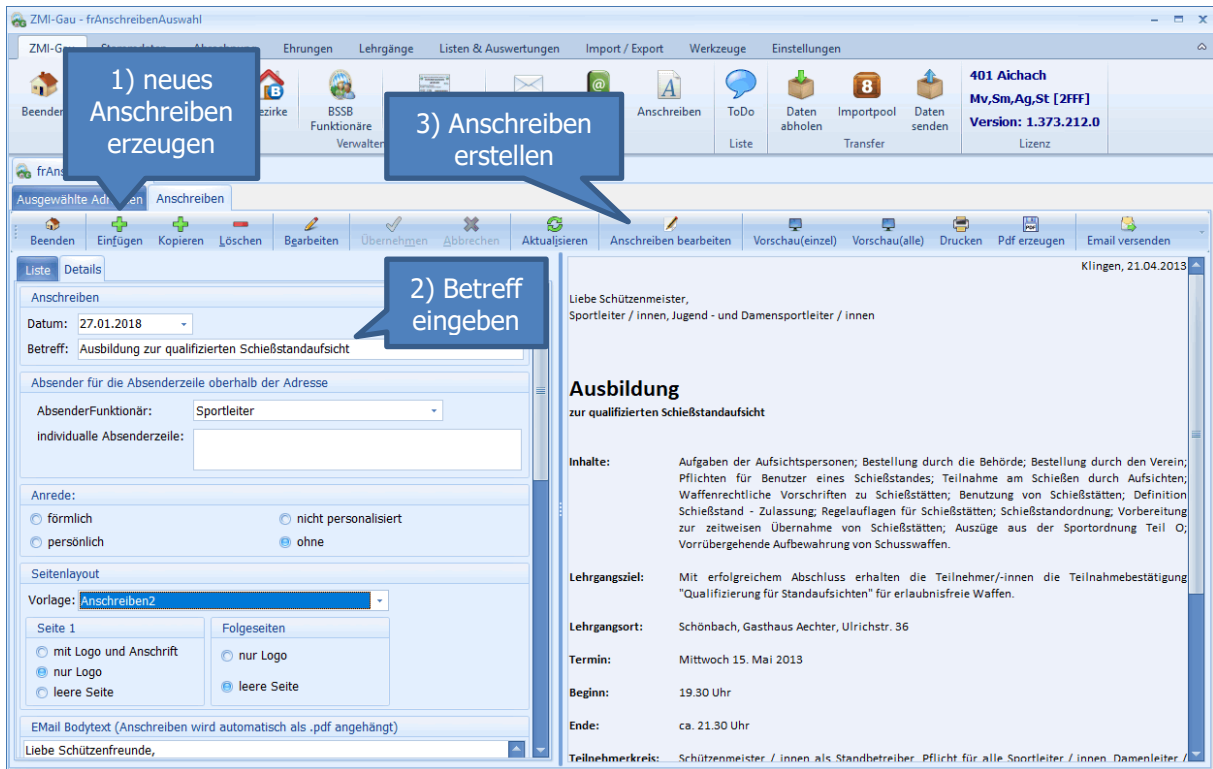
ZMI-Gau - frAnschreibenAuswahl

ZMI-Gau | Stammdaten | Abrechnung | Ehrungen | Lehrgänge | Listen & Auswertungen | Import / Export | Werkzeuge | Einstellungen

Beenden | Bezirke | BSSB Funktionäre | Verwalten | Anschreiben | ToDo | Liste | Daten abholen | Importpool | Daten senden | Transfer

401 Aichach
Mv,Sm,Ag,St [2FFF]
Version: 1.373.212.0
Lizenz

1) neues Anschreiben erzeugen

3) Anschreiben erstellen

frAns

Ausgewählte Adressen | Anschreiben

Beenden | Einfügen | Kopieren | Löschen | Bearbeiten | Übernehmen | Abbrechen | Aktualisieren | Anschreiben bearbeiten | Vorschau(einzel) | Vorschau(alle) | Drucken | Pdf erzeugen | Email versenden

Liste | Details

2) Betreff eingeben

Anschreiben
Datum: 27.01.2018
Betreff: Ausbildung zur qualifizierten Schießstandaufsicht

Absender für die Absenderzeile oberhalb der Adresse
AbsenderFunktionär: Sportleiter
individuelle Absenderzeile:

Anrede:
förmlich
nicht personalisiert
persönlich
ohne

Seitenlayout
Vorlage: Anschreiben2
Seite 1
mit Logo und Anschrift
nur Logo
leere Seite
Folgeseiten
nur Logo
leere Seite

EMail Bodytext (Anschreiben wird automatisch als .pdf angehängt)
Liebe Schützenfreunde,

Klingen, 21.04.2013

Liebe Schützenmeister,
Sportleiter / innen, Jugend - und Damensportleiter / innen

Ausbildung
zur qualifizierten Schießstandaufsicht

Inhalte: Aufgaben der Aufsichtspersonen; Bestellung durch die Behörde; Bestellung durch den Verein; Pflichten für Benutzer eines Schießstandes; Teilnahme am Schießen durch Aufsichten; Waffenrechtliche Vorschriften zu Schießstätten; Benutzung von Schießstätten; Definition Schießstand - Zulassung; Regelauflagen für Schießstätten; Schießstandordnung; Vorbereitung zur zeitweisen Übernahme von Schießstätten; Auszüge aus der Sportordnung Teil O; Vorrübergehende Aufbewahrung von Schusswaffen.

Lehrgangsziel: Mit erfolgreichem Abschluss erhalten die Teilnehmer/-innen die Teilnahmebestätigung "Qualifizierung für Standaufsichten" für erlaubnisfreie Waffen.

Lehrgangsort: Schönbach, Gasthaus Aechter, Ulrichstr. 36

Termin: Mittwoch 15. Mai 2013

Beginn: 19.30 Uhr

Ende: ca. 21.30 Uhr

Teilnehmerkreis: Schützenmeister / innen als Standbetreiber. Pflicht für alle Sportleiter / innen, Damenleiter /